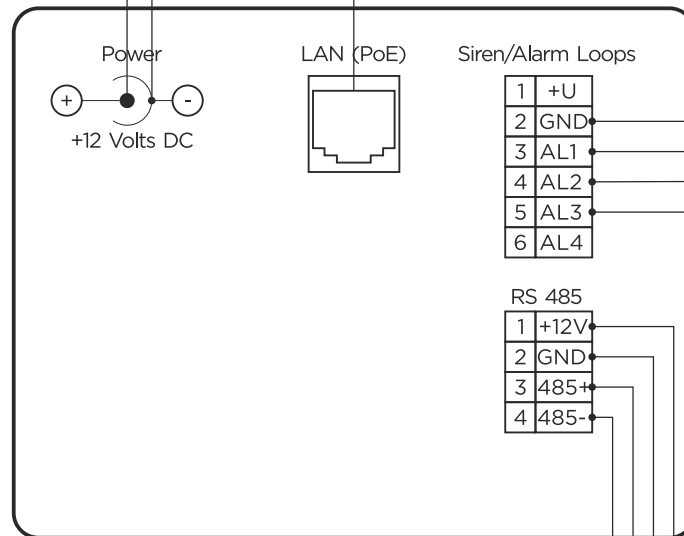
Power

+ -

+12 Volts DC

LAN (PoE)

Siren/Alarm Loops

| 1 | +U |
|---|---|
| 2 | GND |
| 3 | AL1 |
| 4 | AL2 |
| 5 | AL3 |
| 6 | AL4 |

RS 485

| 1 | +12V |
|---|---|
| 2 | GND |
| 3 | 485+ |
| 4 | 485- |